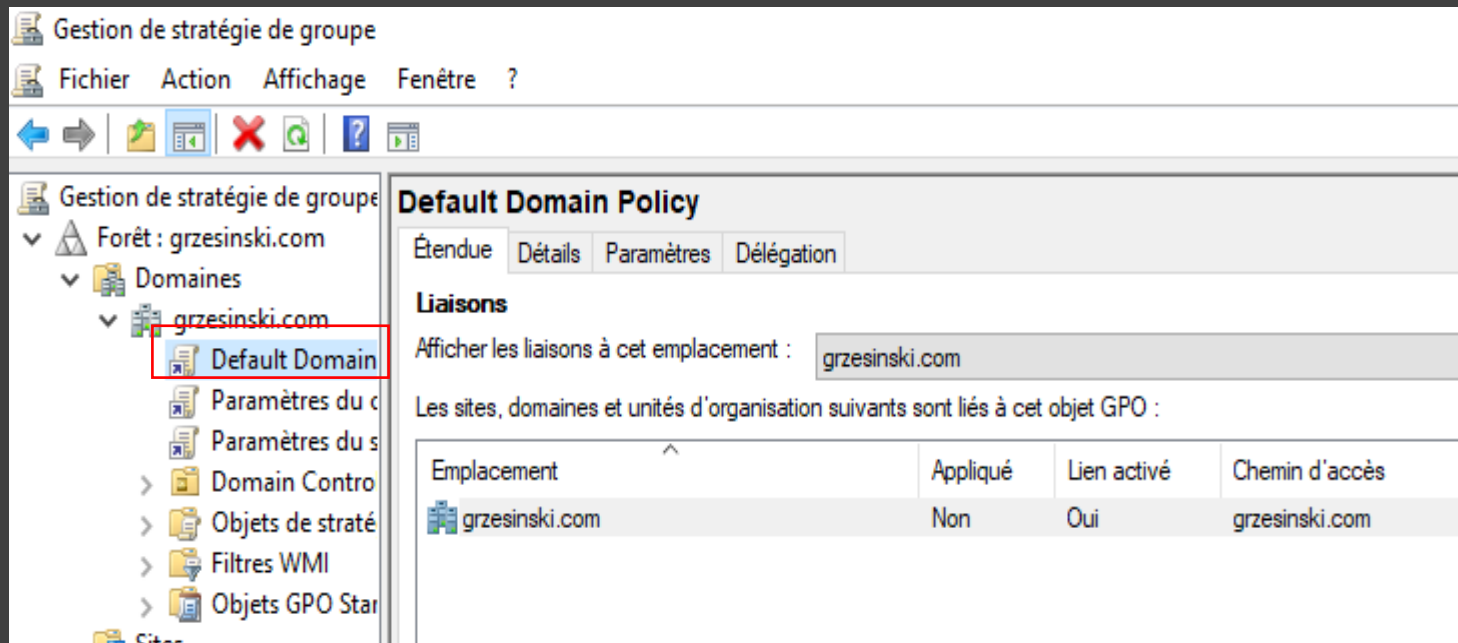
Gestion de stratégie de groupe

Fichier Action Affichage Fenêtre ?

Gestion de stratégie de groupe
Forêt : grzesinski.com
Domaines
grzesinski.com
Default Domain
Paramètres du c
Paramètres du s
Domain Contro
Objets de straté
Filtres WMI
Objets GPO Star
Sites

Default Domain Policy

Étendue | Détails | Paramètres | Délégation

Liaisons

Afficher les liaisons à cet emplacement : grzesinski.com

Les sites, domaines et unités d'organisation suivants sont liés à cet objet GPO :

| Emplacement | Appliqué | Lien activé | Chemin d'accès |
|---|---|---|---|
| grzesinski.com | Non | Oui | grzesinski.com |